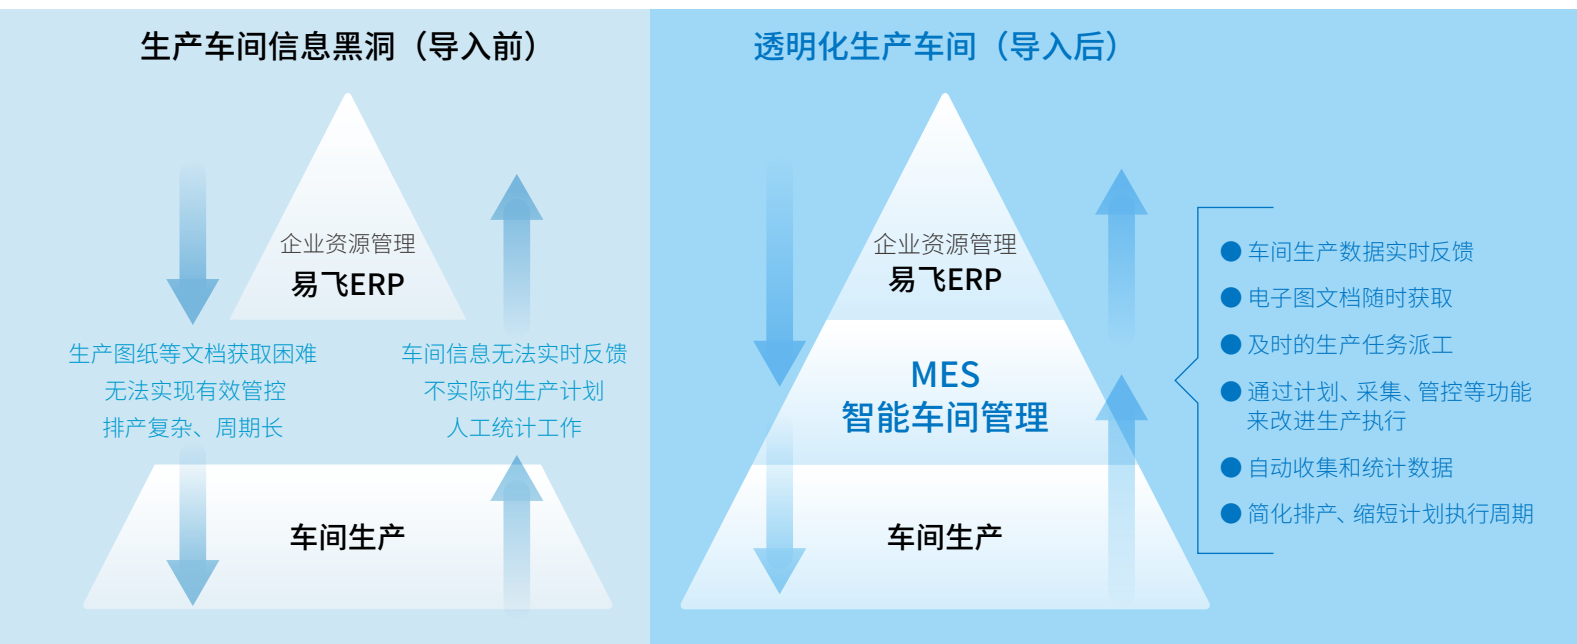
生产车间信息黑洞（导入前）

企业资源管理
易飞ERP

生产图纸等文档获取困难
无法实现有效管控
排产复杂、周期长

车间信息无法实时反馈
不实际的生产计划
人工统计工作

车间生产

透明化生产车间（导入后）

企业资源管理
易飞ERP

MES
智能车间管理

车间生产

车间生产数据实时反馈
电子图文档随时获取
及时的生产任务派工
通过计划、采集、管控等功能来改进生产执行
自动收集和统计数据
简化排产、缩短计划执行周期